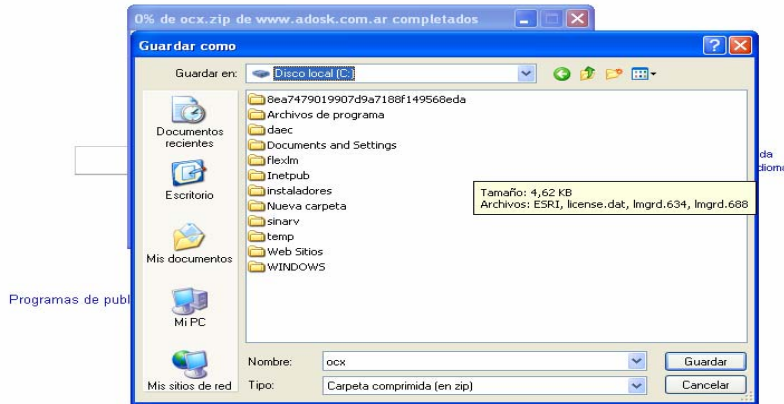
0% de ocx.zip de www.adosk.com.ar completados

Guardar como

Guardar en: Disco local (C:)

Documentos recientes
Escritorio
Mis documentos
Mi PC
Mis sitios de red

8ea7479019907d9a7188f149568eda
Archivos de programa
daec
Documents and Settings
flexlm
Inetpub
instaladores
Nueva carpeta
sinarv
temp
Web Sitios
WINDOWS

Tamaño: 4,62 KB
Archivos: ESRI, license.dat, lmgrd.634, lmgrd.688

Nombre: ocx
Tipo: Carpeta comprimida (en zip)

Guardar
Cancelar

Programas de publ

da
dioma